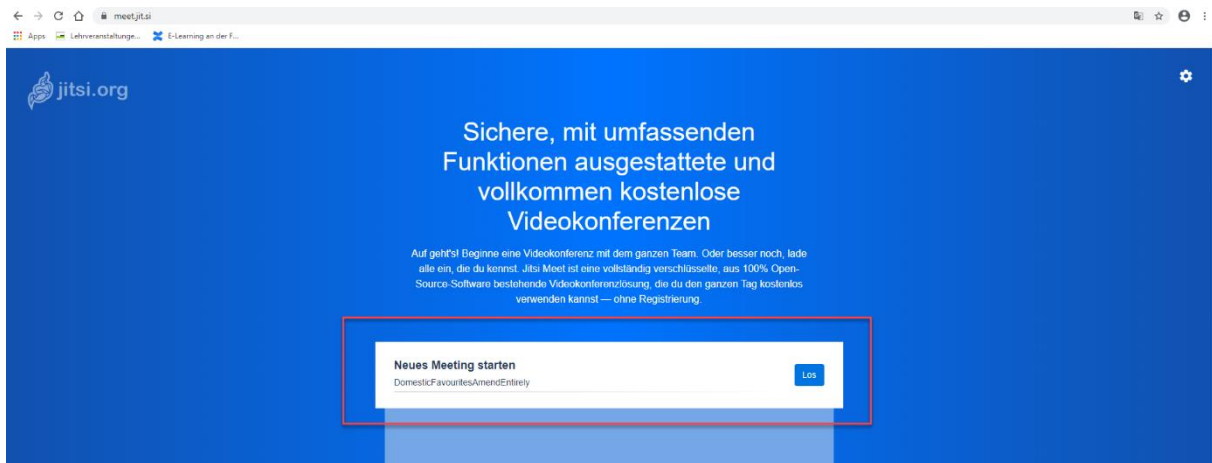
meet.jit.si

Apps Lehrveranstaltunge... E-Learning an der F...

jitsi.org

Sichere, mit umfassenden Funktionen ausgestattete und vollkommen kostenlose Videokonferenzen

Auf geht's! Beginne eine Videokonferenz mit dem ganzen Team. Oder besser noch, lade alle ein, die du kennst. Jitsi Meet ist eine vollständig verschlüsselte, aus 100% Open-Source-Software bestehende Videokonferenzlösung, die du den ganzen Tag kostenlos verwenden kannst — ohne Registrierung.

Neues Meeting starten
DomesticFavouritesAmendEntirely
Los